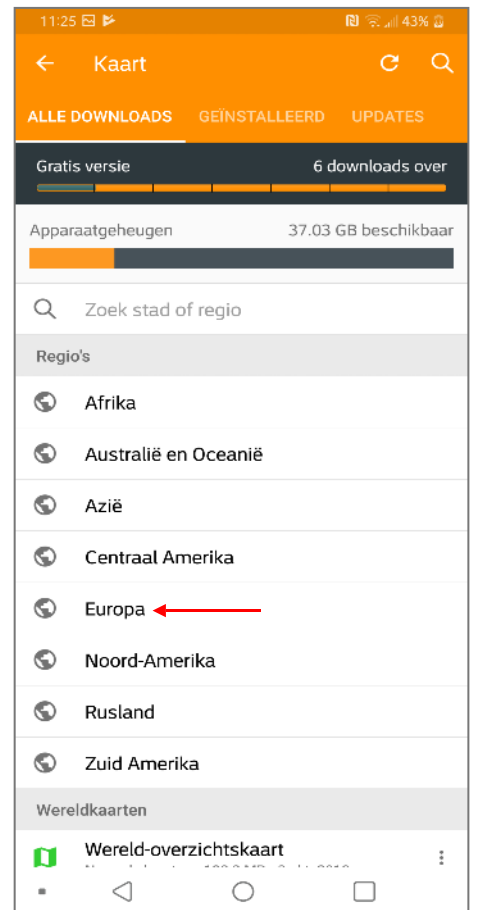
11:25 43%

Kaart

ALLE DOWNLOADS GEÏNSTALLEERD UPDATES

Gratis versie 6 downloads over

Apparaatgeheugen 37.03 GB beschikbaar

Zoek stad of regio

Regio's

Afrika

Australië en Oceanië

Azië

Centraal Amerika

Europa

Noord-Amerika

Rusland

Zuid Amerika

Wereldkaarten

Wereld-overzichtskaart

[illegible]